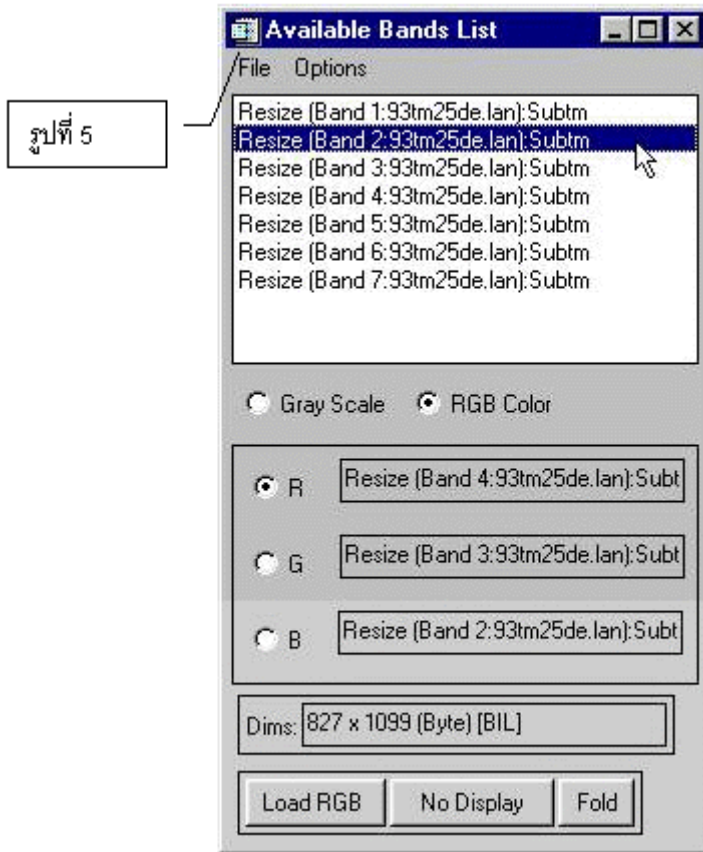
Available Bands List

File Options

รูปที่ 5

Resize (Band 1:93tm25de.lan):Subtm
Resize (Band 2:93tm25de.lan):Subtm
Resize (Band 3:93tm25de.lan):Subtm
Resize (Band 4:93tm25de.lan):Subtm
Resize (Band 5:93tm25de.lan):Subtm
Resize (Band 6:93tm25de.lan):Subtm
Resize (Band 7:93tm25de.lan):Subtm

Gray Scale RGB Color

R Resize (Band 4:93tm25de.lan):Subt

G Resize (Band 3:93tm25de.lan):Subt

B Resize (Band 2:93tm25de.lan):Subt

Dims: 827 x 1099 (Byte) [BIL]

Load RGB No Display Fold